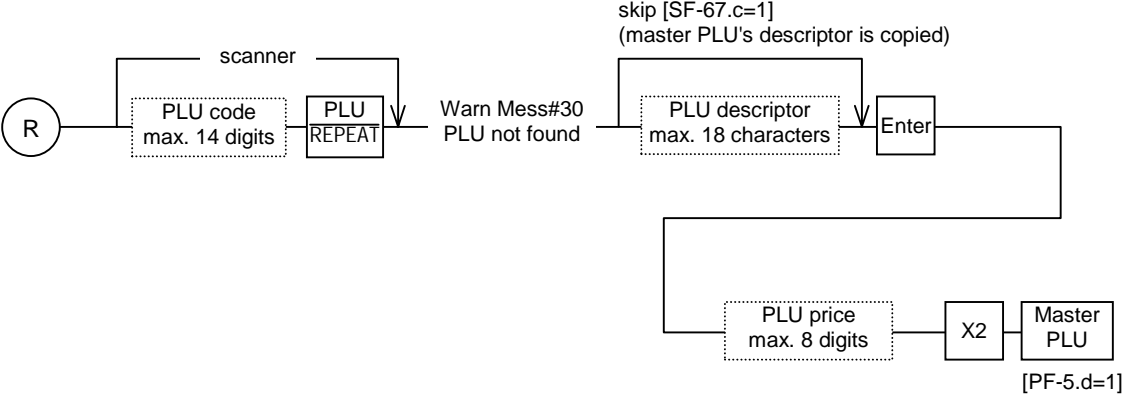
skip [SF-67.c=1]
(master PLU's descriptor is copied)

scanner

R

PLU code
max. 14 digits

PLU
REPEAT

Warn Mess#30
PLU not found

PLU descriptor
max. 18 characters

Enter

PLU price
max. 8 digits

X2

Master
PLU

[PF-5.d=1]